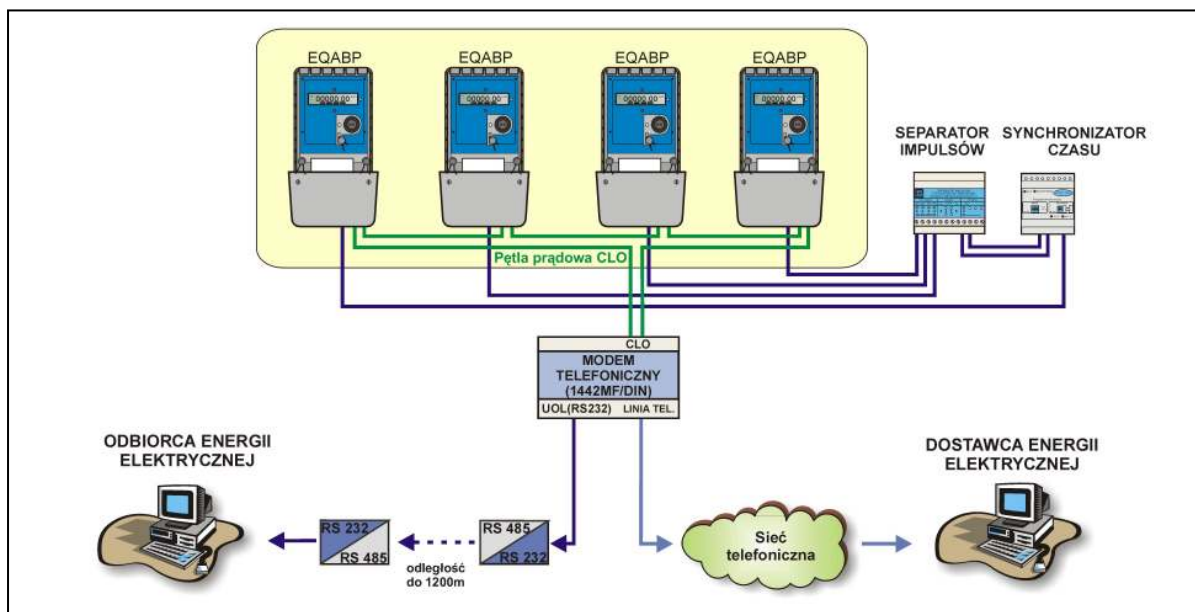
EQABP
EQABP
EQABP
EQABP

SEPARATOR IMPULSÓW

SYNCHRONIZATOR CZASU

Pętla prądowa CLO

CLO
MODEM TELEFONICZNY (1442MF/DIN)
UOL(RS232)
LINIA TEL.

ODBIORCA ENERGII ELEKTRYCZNEJ

DOSTAWCA ENERGII ELEKTRYCZNEJ

RS 232
RS 485

odległość do 1200m

RS 485
RS 232

Sieć telefoniczna